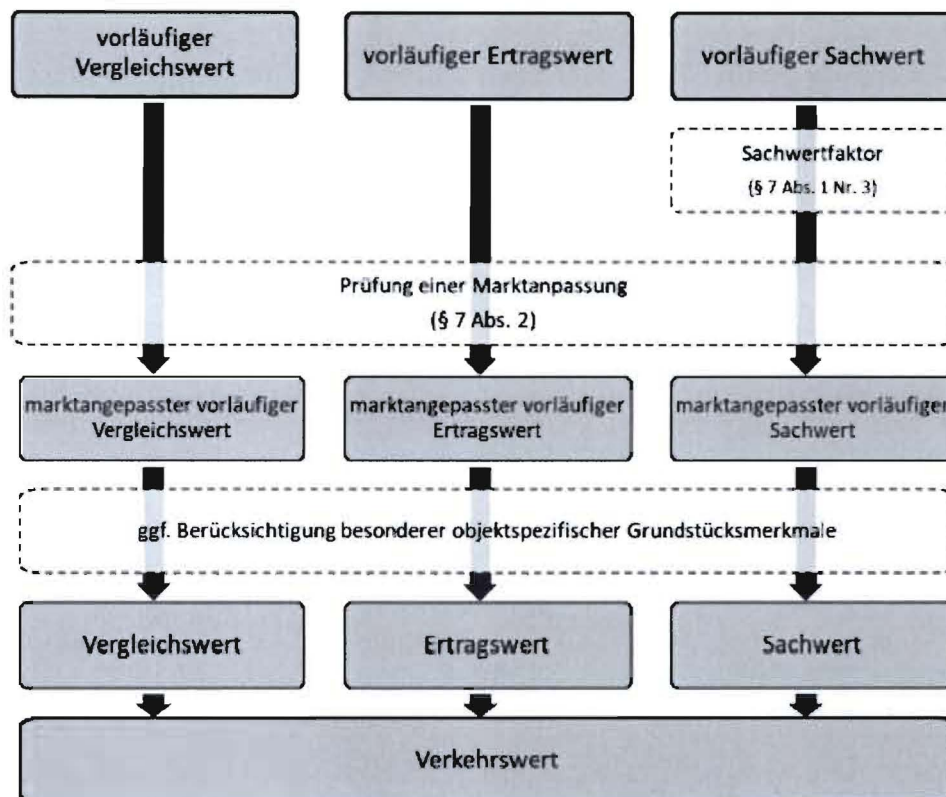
vorläufiger Vergleichswert

vorläufiger Ertragswert

vorläufiger Sachwert

Sachwertfaktor
(§ 7 Abs. 1 Nr. 3)

Prüfung einer Marktanpassung
(§ 7 Abs. 2)

marktangepasster vorläufiger Vergleichswert

marktangepasster vorläufiger Ertragswert

marktangepasster vorläufiger Sachwert

ggf. Berücksichtigung besonderer objektspezifischer Grundstücksmerkmale

Vergleichswert

Ertragswert

Sachwert

Verkehrswert